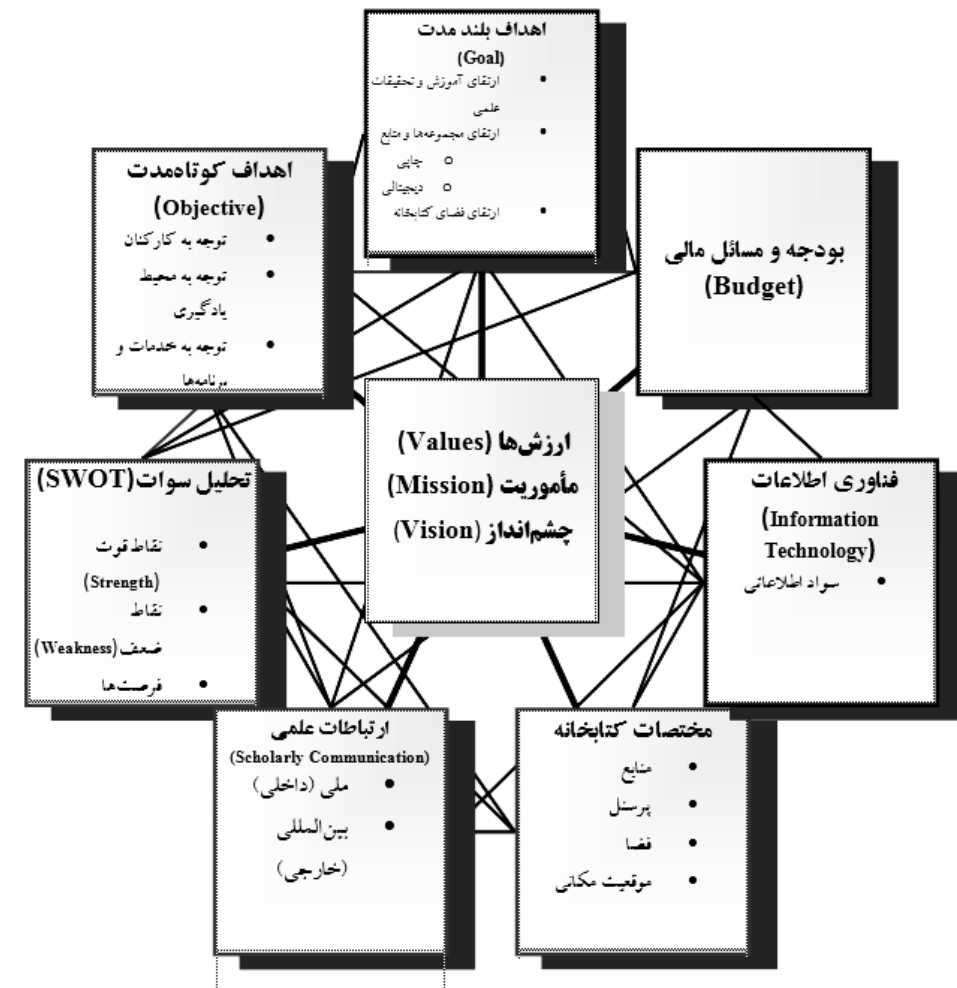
اهداف بلند مدت
(Goal)
• ارتقای آموزش و تحقیقات علمی
• ارتقای مجموعه‌ها و منابع
o چاپی
o دیجیتالی
• ارتقای فضای کتابخانه

اهداف کوتاه‌مدت
(Objective)
• توجه به کارکنان
• توجه به محیط یادگیری
• توجه به خدمات و برنامه‌ها

بودجه و مسائل مالی
(Budget)

ارزش‌ها (Values)
مأموریت (Mission)
چشم‌انداز (Vision)

تحلیل سوات(SWOT)
• نقاط قوت (Strength)
• نقاط ضعف(Weakness)
• فرصت‌ها

فناوری اطلاعات
(Information Technology)
• سواد اطلاعاتی

ارتباطات علمی
(Scholarly Communication)
• ملی (داخلی)
• بین‌المللی (خارجی)

مختصات کتابخانه
• منابع
• پرسنل
• فضا
• موقعیت مکانی